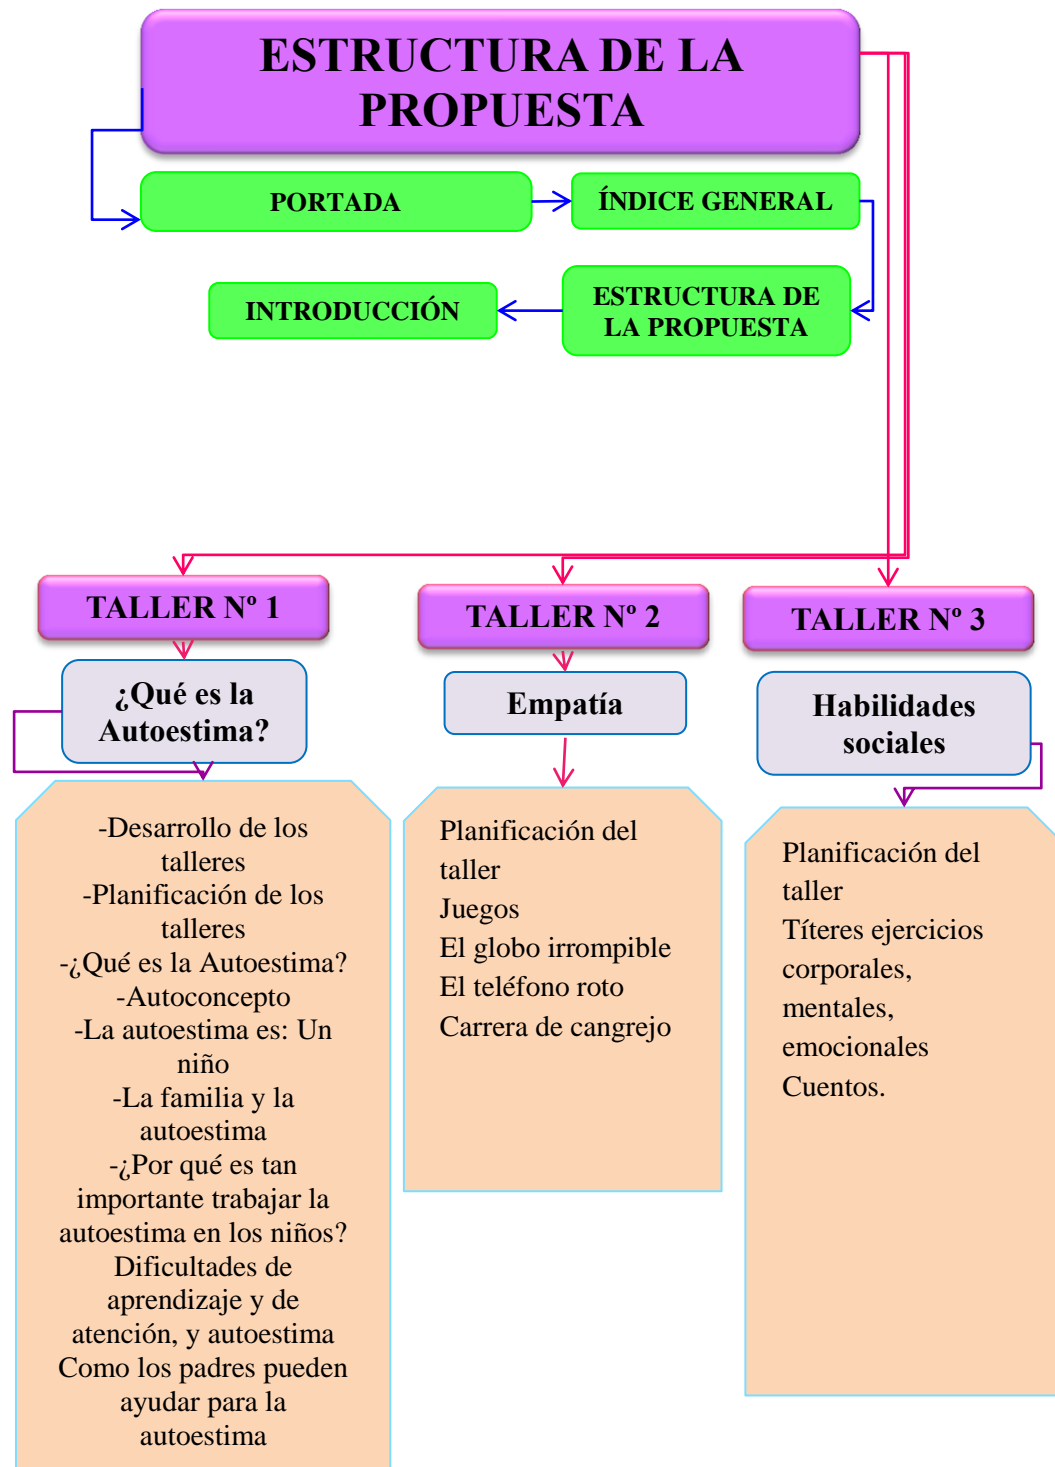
ESTRUCTURA DE LA PROPUESTA

PORTADA

ÍNDICE GENERAL

ESTRUCTURA DE LA PROPUESTA

INTRODUCCIÓN

TALLER Nº 1

¿Qué es la Autoestima?

-Desarrollo de los talleres
-Planificación de los talleres
-¿Qué es la Autoestima?
-Autoconcepto
-La autoestima es: Un niño
-La familia y la autoestima
-¿Por qué es tan importante trabajar la autoestima en los niños?
Dificultades de aprendizaje y de atención, y autoestima
Como los padres pueden ayudar para la autoestima

TALLER Nº 2

Empatía

Planificación del taller
Juegos
El globo irrompible
El teléfono roto
Carrera de cangrejo

TALLER Nº 3

Habilidades sociales

Planificación del taller
Títeres ejercicios corporales, mentales, emocionales
Cuentos.